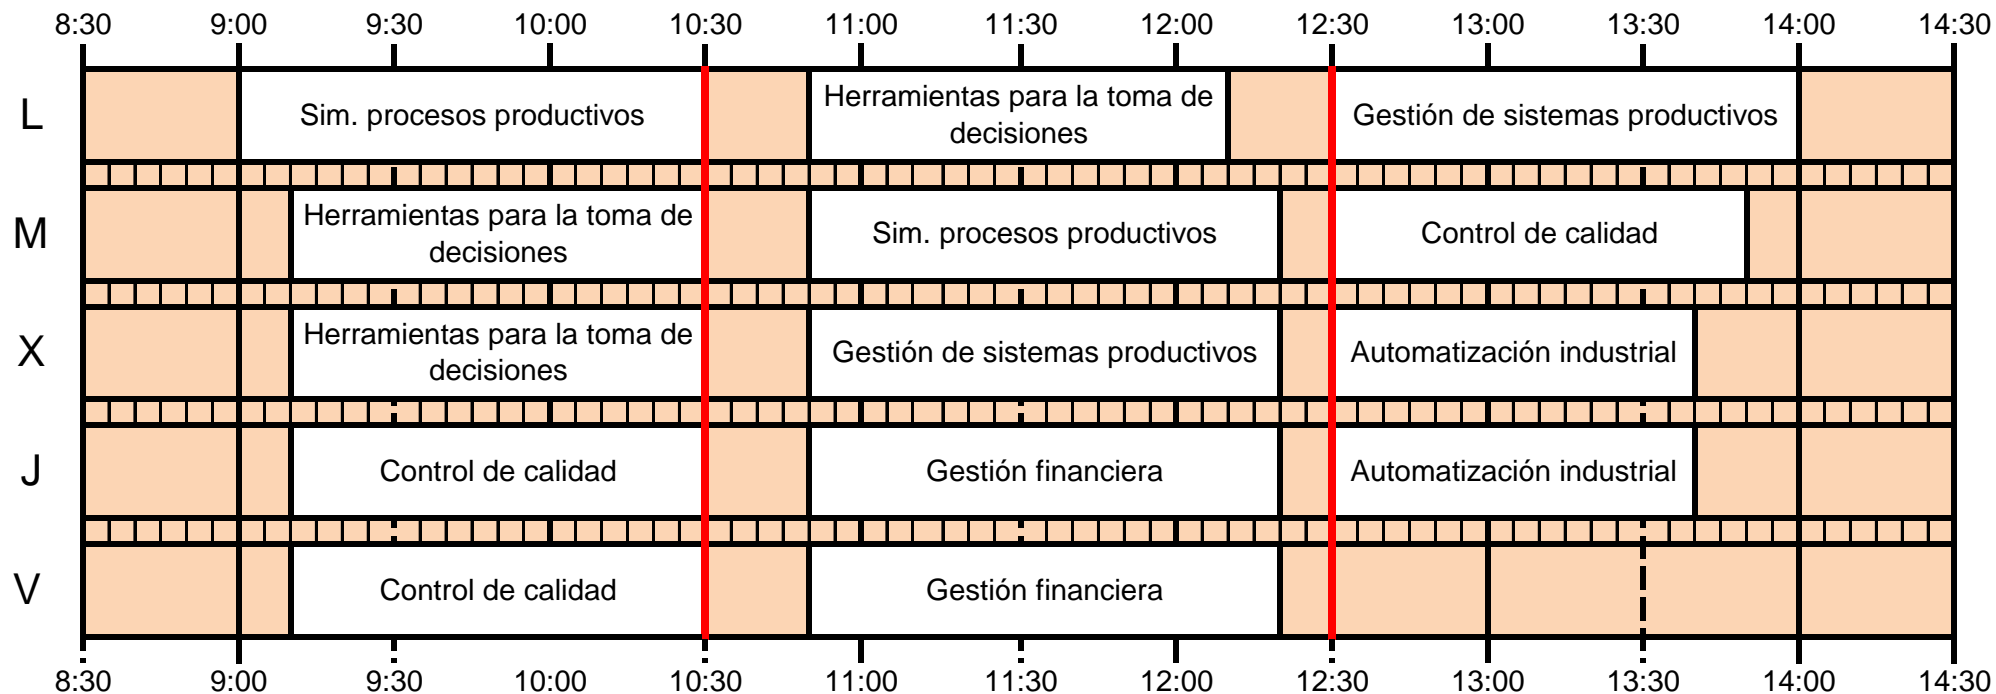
| | 8:30 | 9:00 | 9:30 | 10:00 | 10:30 | 11:00 | 11:30 | 12:00 | 12:30 | 13:00 | 13:30 | 14:00 | 14:30 |
|---|---|---|---|---|---|---|---|---|---|---|---|---|---|
| L | | Sim. procesos productivos | | | | Herramientas para la toma de decisiones | | | Gestión de sistemas productivos | | | | |
| M | | Herramientas para la toma de decisiones | | | | Sim. procesos productivos | | | Control de calidad | | | | |
| X | | Herramientas para la toma de decisiones | | | | Gestión de sistemas productivos | | | Automatización industrial | | | | |
| J | | Control de calidad | | | | Gestión financiera | | | Automatización industrial | | | | |
| V | | Control de calidad | | | | Gestión financiera | | | | | | | |

8:30 9:00 9:30 10:00 10:30 11:00 11:30 12:00 12:30 13:00 13:30 14:00 14:30